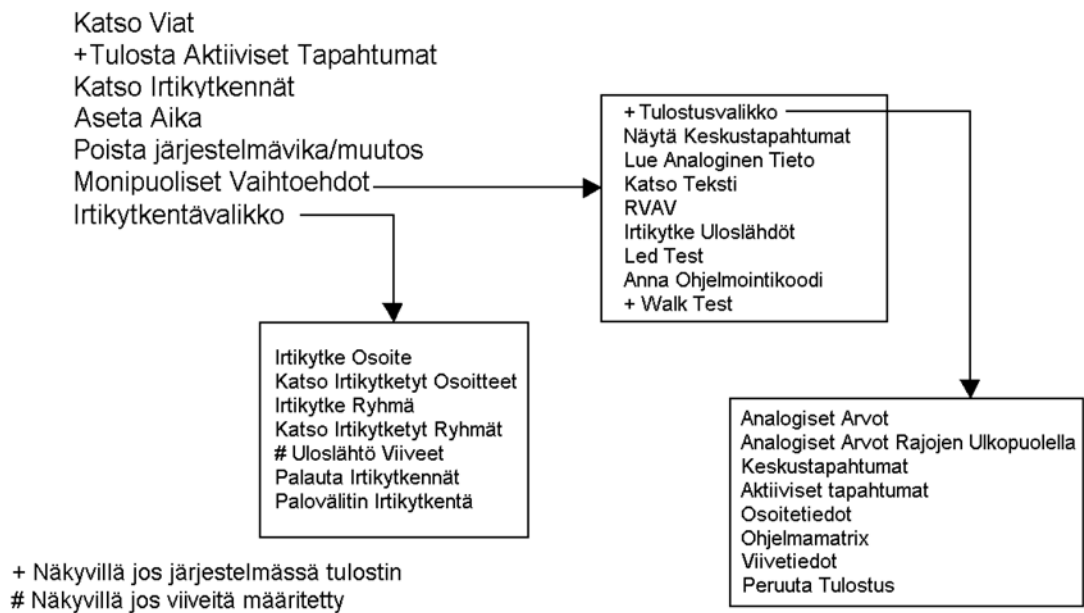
Katso Viat
+Tulosta Aktiiviset Tapahtumat
Katso Irtikytkennät
Aseta Aika
Poista järjestelmävika/muutos
Monipuoliset Vaihtoehdot
Irtikytkentävalikko

+ Tulostusvalikko
Näytä Keskustapahtumat
Lue Analoginen Tieto
Katso Teksti
RVAV
Irtikytke Uloslähdöt
Led Test
Anna Ohjelmointikoodi
+ Walk Test

Irtikytke Osoite
Katso Irtikytketyt Osoitteet
Irtikytke Ryhmä
Katso Irtikytketyt Ryhmät
# Uloslähtö Viiveet
Palauta Irtikytkennät
Palovälitin Irtikytkentä

Analogiset Arvot
Analogiset Arvot Rajojen Ulkopuolella
Keskustapahtumat
Aktiiviset tapahtumat
Osoitetiedot
Ohjelmamatrix
Viivetiedot
Peruuta Tulostus

+ Näkyvillä jos järjestelmässä tulostin
# Näkyvillä jos viiveitä määritetty